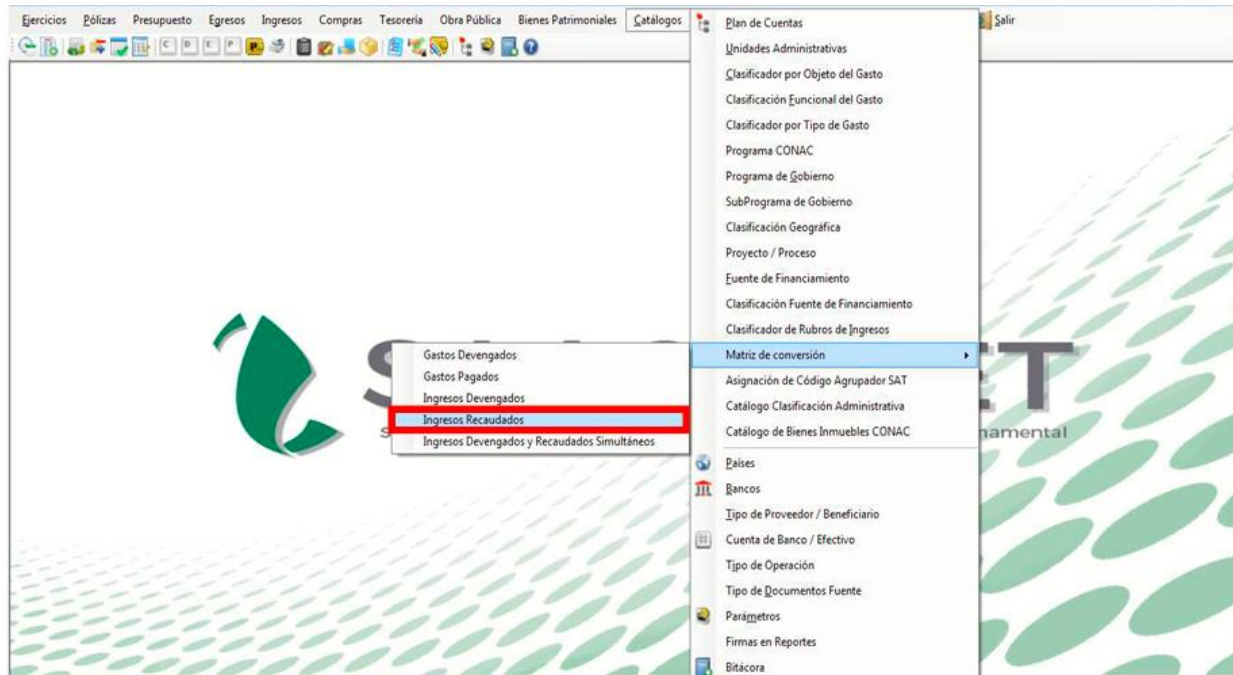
Ejercicios Pólizas Presupuesto Egresos Ingresos Compras Tesorería Obra Pública Bienes Patrimoniales Catálogos Salir

Plan de Cuentas
Unidades Administrativas
Clasificador por Objeto del Gasto
Clasificación Funcional del Gasto
Clasificador por Tipo de Gasto
Programa CONAC
Programa de Gobierno
SubPrograma de Gobierno
Clasificación Geográfica
Proyecto / Proceso
Fuente de Financiamiento
Clasificación Fuente de Financiamiento
Clasificador de Rubros de Ingresos
Matriz de conversión
Asignación de Código Agrupador SAT
Catálogo Clasificación Administrativa
Catálogo de Bienes Inmuebles CONAC
Países
Bancos
Tipo de Proveedor / Beneficiario
Cuenta de Banco / Efectivo
Tipo de Operación
Tipo de Documentos Fuente
Parámetros
Firmas en Reportes
Bitácora

Gastos Devengados
Gastos Pagados
Ingresos Devengados
Ingresos Recaudados
Ingresos Devengados y Recaudados Simultáneos

S ET
S namental